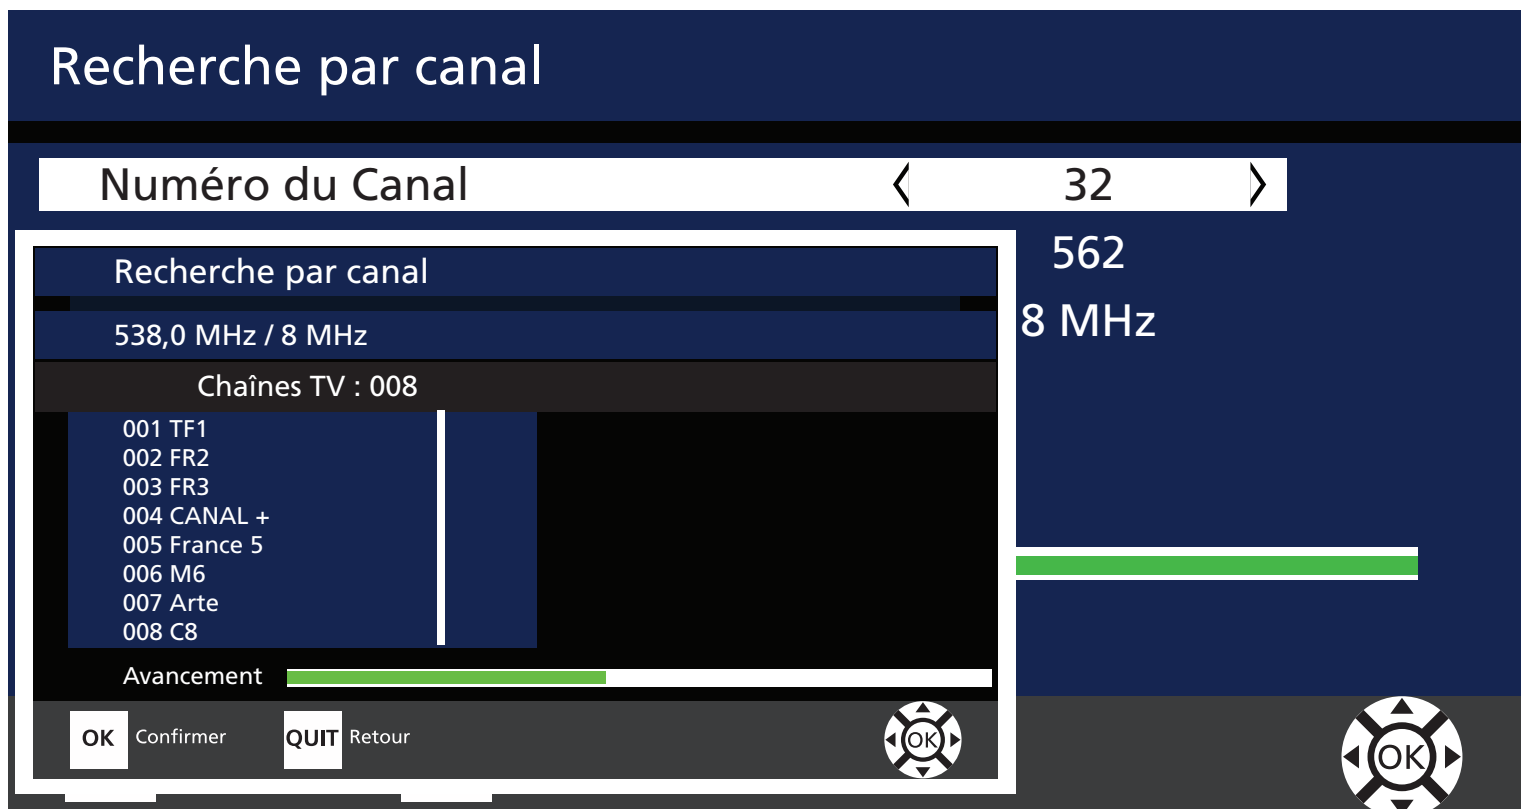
Recherche par canal

Numéro du Canal 〈 32 〉

562

8 MHz

Recherche par canal

538,0 MHz / 8 MHz

Chaînes TV : 008

001 TF1
002 FR2
003 FR3
004 CANAL +
005 France 5
006 M6
007 Arte
008 C8

Avancement

OK Confirmer QUIT Retour

OK

OK